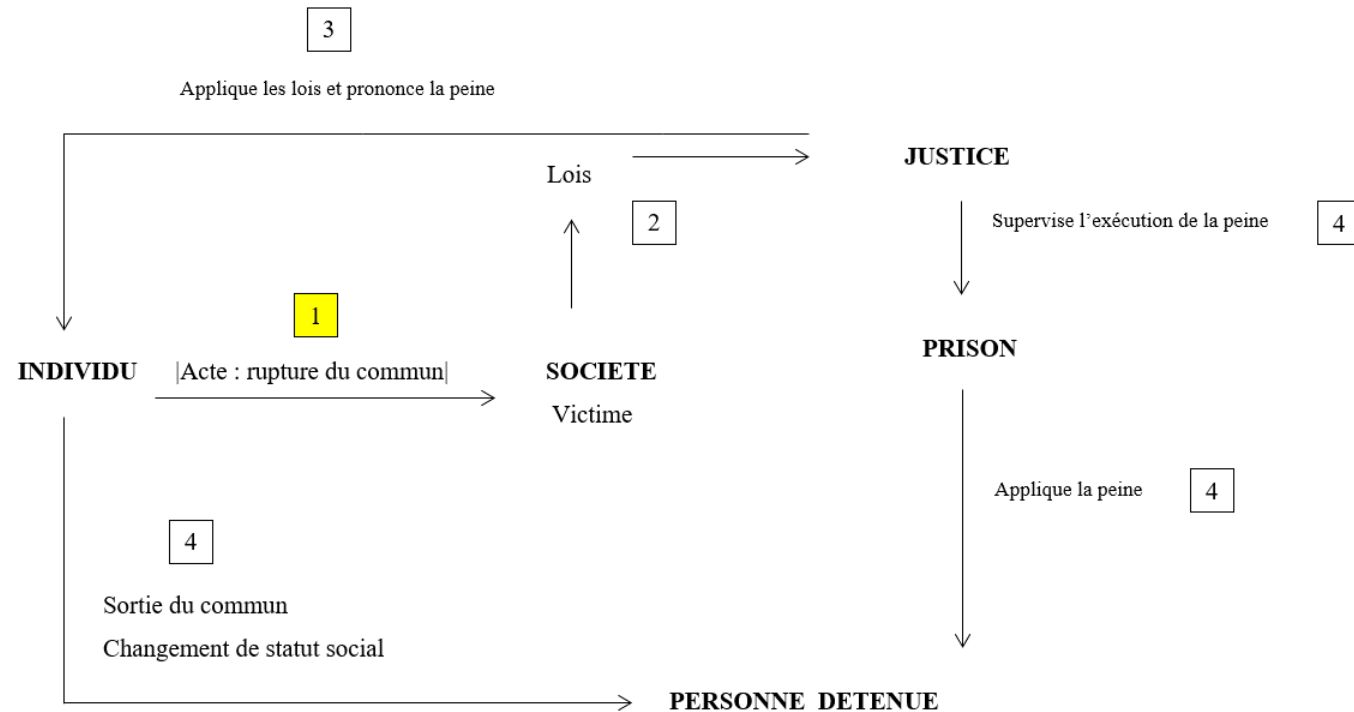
3

Applique les lois et prononce la peine

Lois

JUSTICE

2

Supervise l'exécution de la peine

4

1

INDIVIDU

|Acte : rupture du commun|

SOCIETE

Victime

PRISON

Applique la peine

4

4

Sortie du commun

Changement de statut social

PERSONNE DETENUE